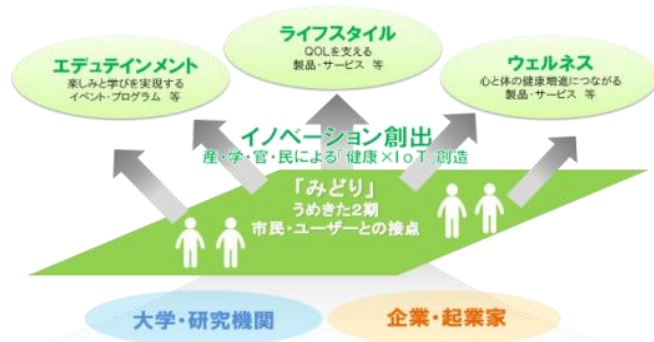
ライフスタイル
QOLを支える
製品・サービス 等

エデュテインメント
楽しみと学びを実現する
イベント・プログラム 等

ウェルネス
心と体の健康増進につながる
製品・サービス 等

イノベーション創出
産・学・官・民による「健康×IoT」創造

「みどり」
うめきた2期
市民・ユーザーとの接点

大学・研究機関

企業・起業家